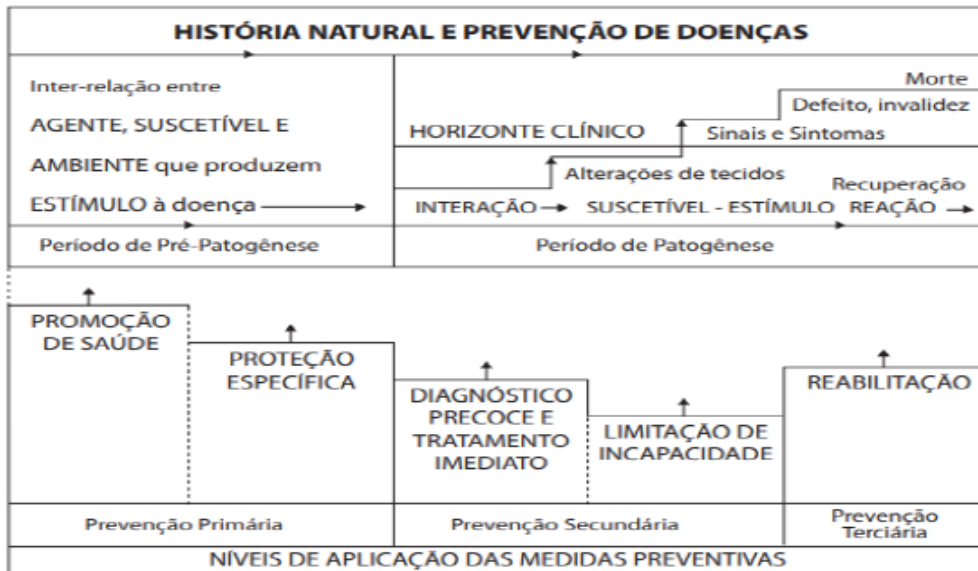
HISTÓRIA NATURAL E PREVENÇÃO DE DOENÇAS

Inter-relação entre
AGENTE, SUSCETÍVEL E
AMBIENTE que produzem
ESTÍMULO à doença

Morte
Defeito, invalidez
HORIZONTE CLÍNICO
Sinais e Sintomas
Alterações de tecidos
Recuperação
INTERAÇÃO SUSCETÍVEL - ESTÍMULO REAÇÃO

Período de Pré-Patogênese
Período de Patogênese

PROMOÇÃO DE SAÚDE
PROTEÇÃO ESPECÍFICA
DIAGNÓSTICO PRECOCE E TRATAMENTO IMEDIATO
LIMITAÇÃO DE INCAPACIDADE
REABILITAÇÃO

Prevenção Primária
Prevenção Secundária
Prevenção Terciária

NÍVEIS DE APLICAÇÃO DAS MEDIDAS PREVENTIVAS